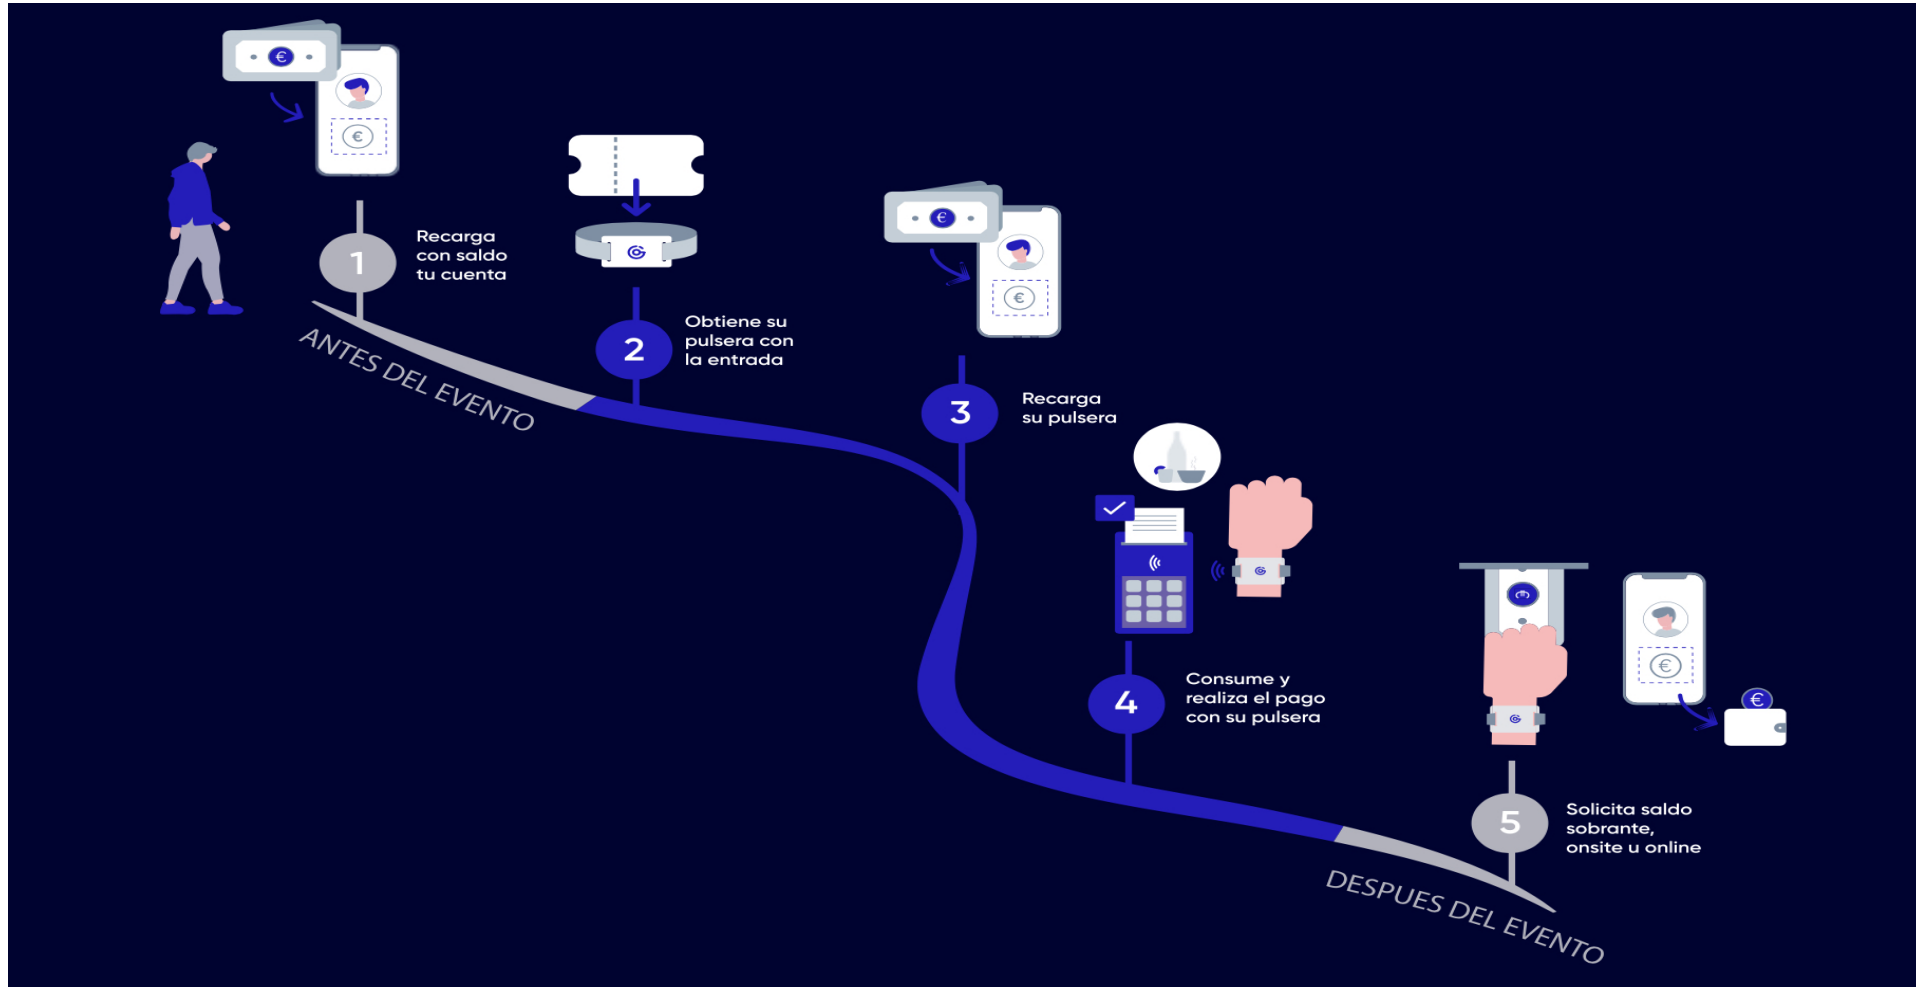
1
Recarga con saldo tu cuenta

ANTES DEL EVENTO

2
Obtiene su pulsera con la entrada

3
Recarga su pulsera

4
Consume y realiza el pago con su pulsera

5
Solicita saldo sobrante, onsite u online

DESPUES DEL EVENTO